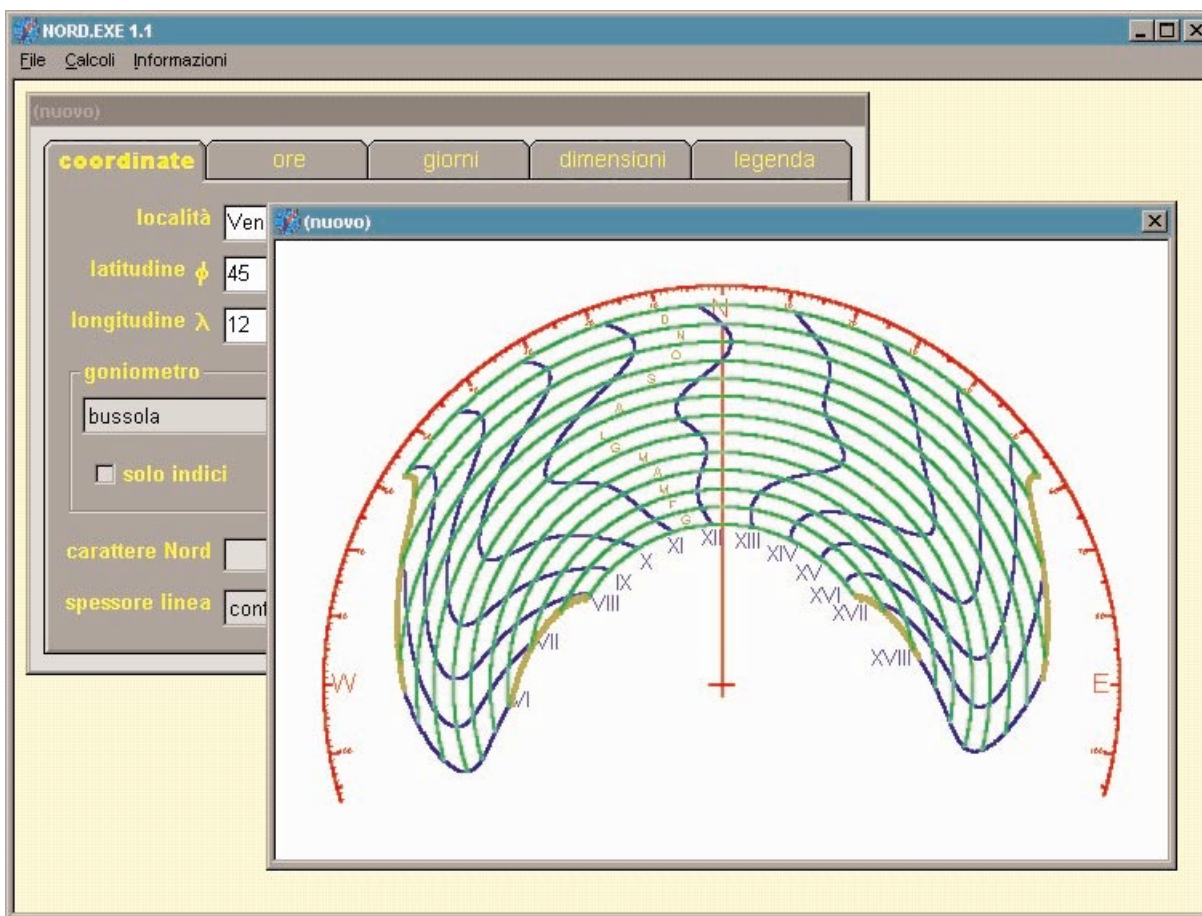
NORD.EXE 1.1
File Calcoli Informazioni

(nuovo)

coordinate ore giorni dimensioni legenda

località Ven
latitudine $\phi$ 45
longitudine $\lambda$ 12

goniometro
bussola
solo indici

carattere Nord
spessore linea cont

(nuovo)

N
D
N
O
S
A
L
G
M
A
M
F
G

VI VII VIII IX X XI XII XIII XIV XV XVI XVII XVIII

W E